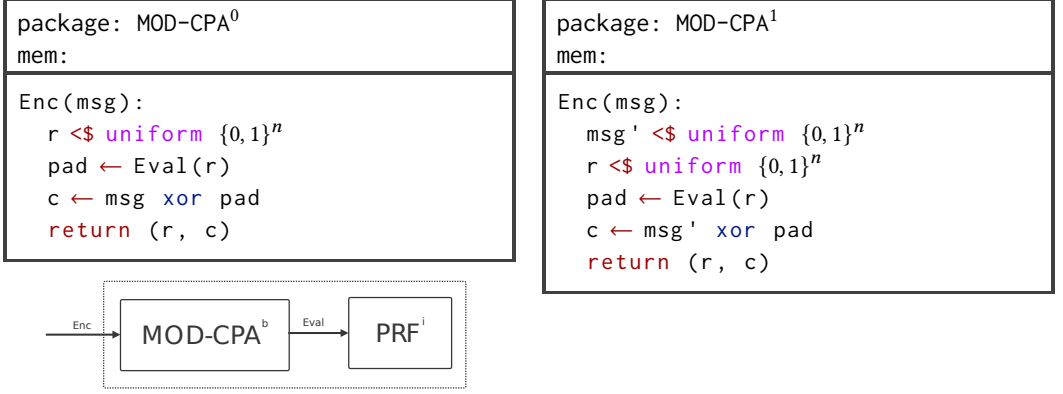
package: MOD-CPA$^0$
mem:

Enc(msg):
r <\$ uniform $\{0,1\}^n$
pad ← Eval(r)
c ← msg xor pad
return (r, c)

package: MOD-CPA$^1$
mem:

Enc(msg):
msg' <\$ uniform $\{0,1\}^n$
r <\$ uniform $\{0,1\}^n$
pad ← Eval(r)
c ← msg' xor pad
return (r, c)

Enc

MOD-CPA$^b$

Eval

PRF$^i$